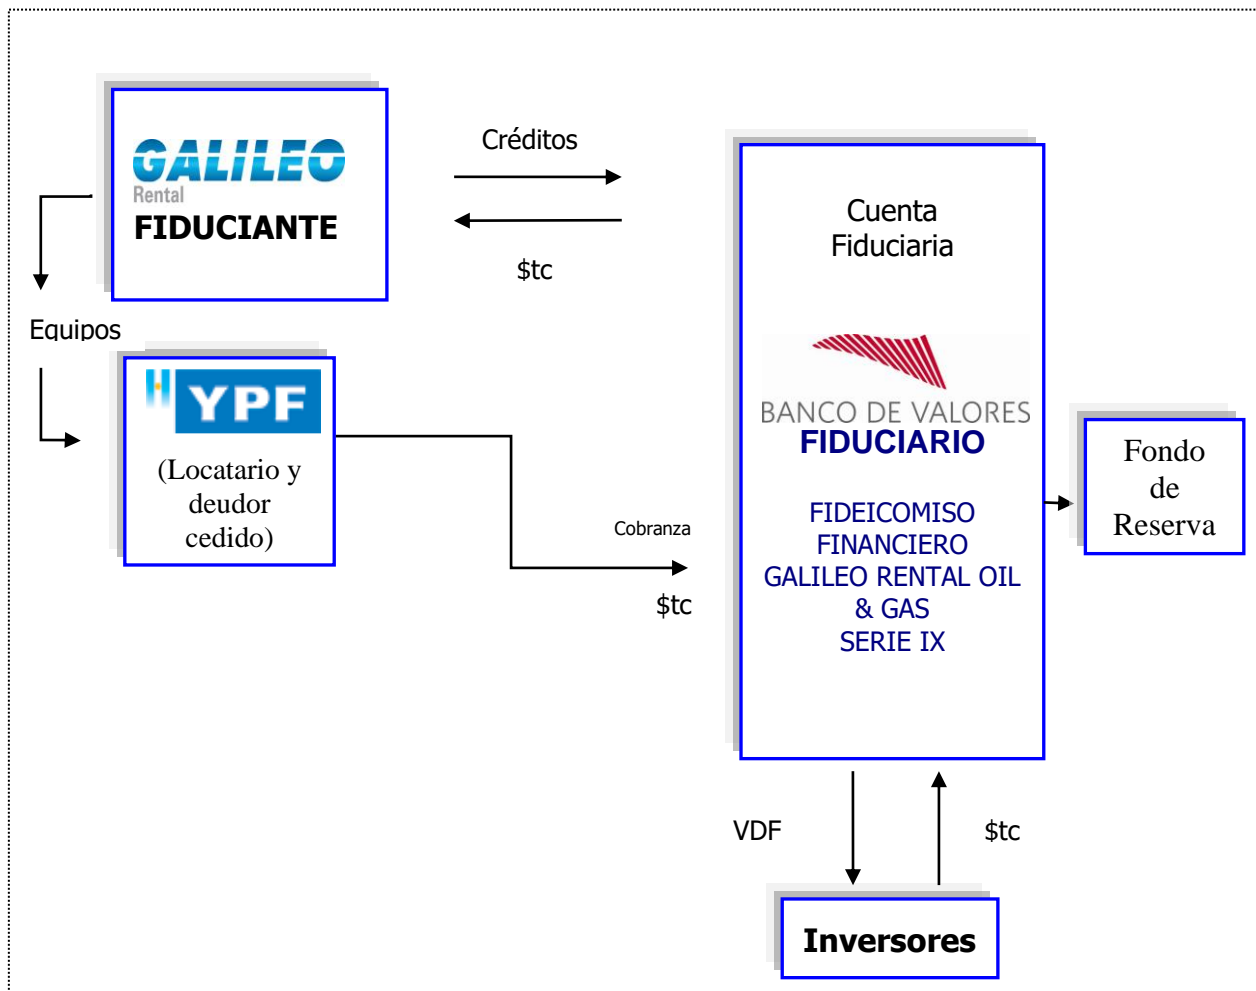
GALILEO
Rental
FIDUCIANTE

Créditos

$tc

Equipos

YPF
(Locatario y deudor cedido)

Cobranza

$tc

Cuenta Fiduciaria

BANCO DE VALORES
FIDUCIARIO

FIDEICOMISO FINANCIERO GALILEO RENTAL OIL & GAS SERIE IX

Fondo de Reserva

VDF

$tc

Inversores